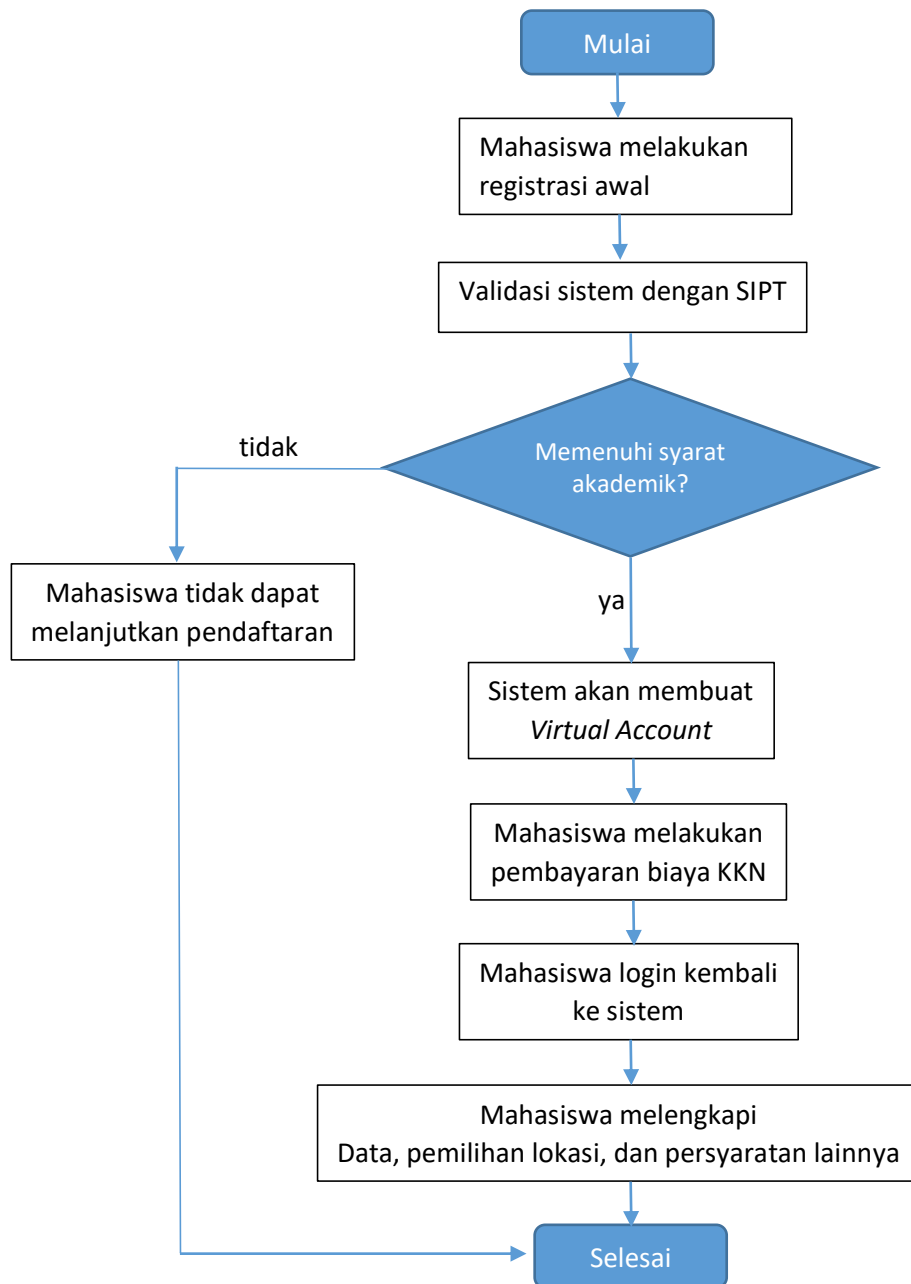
Mulai

Mahasiswa melakukan registrasi awal

Validasi sistem dengan SIPT

Memenuhi syarat akademik?

tidak

Mahasiswa tidak dapat melanjutkan pendaftaran

ya

Sistem akan membuat *Virtual Account*

Mahasiswa melakukan pembayaran biaya KKN

Mahasiswa login kembali ke sistem

Mahasiswa melengkapi Data, pemilihan lokasi, dan persyaratan lainnya

Selesai